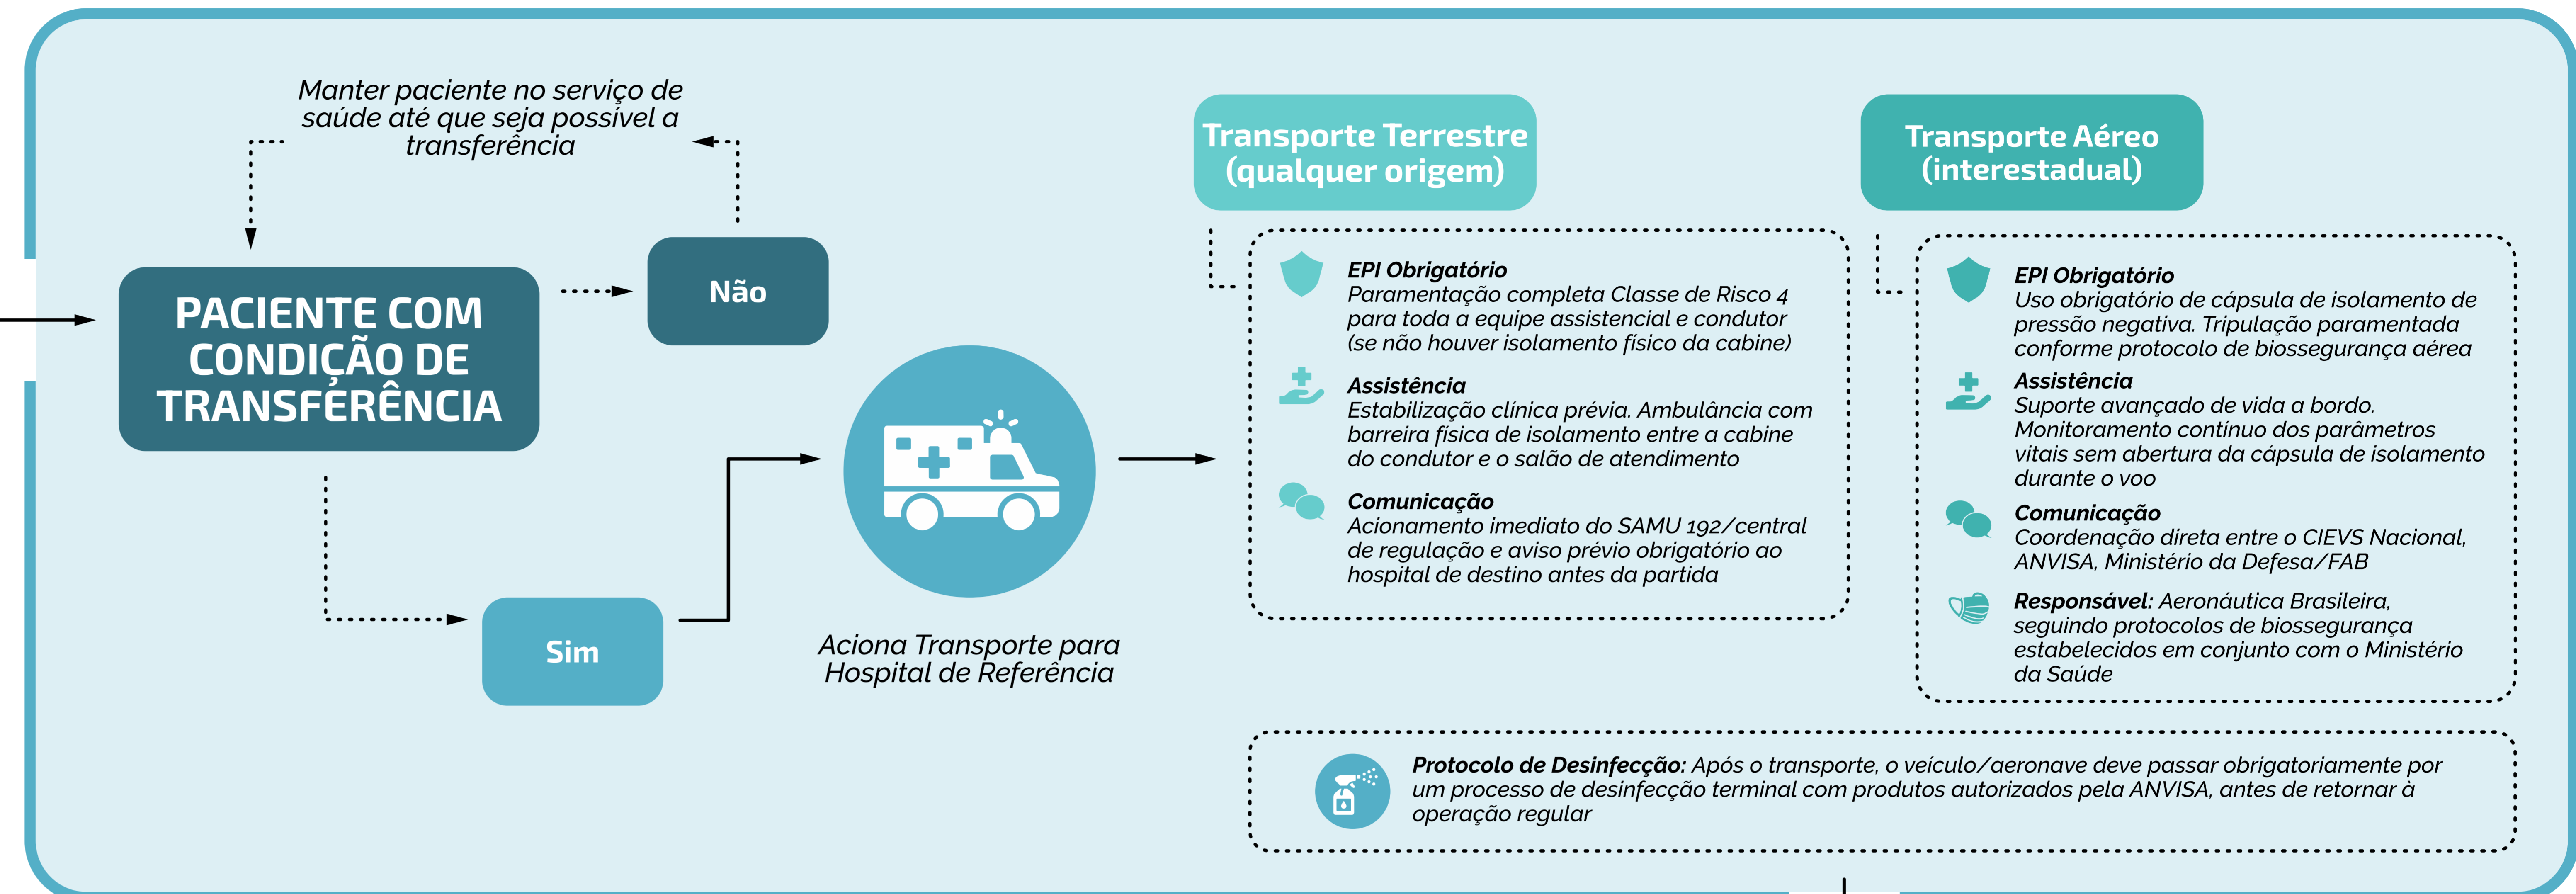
Manter paciente no serviço de saúde até que seja possível a transferência

PACIENTE COM CONDIÇÃO DE TRANSFERÊNCIA

Não

Sim

Aciona Transporte para Hospital de Referência

Transporte Terrestre (qualquer origem)

EPI Obrigatório
Paramentação completa Classe de Risco 4 para toda a equipe assistencial e condutor (se não houver isolamento físico da cabine)

Assistência
Estabilização clínica prévia. Ambulância com barreira física de isolamento entre a cabine do condutor e o salão de atendimento

Comunicação
Acionamento imediato do SAMU 192/central de regulação e aviso prévio obrigatório ao hospital de destino antes da partida

Transporte Aéreo (interestadual)

EPI Obrigatório
Uso obrigatório de cápsula de isolamento de pressão negativa. Tripulação paramentada conforme protocolo de biossegurança aérea

Assistência
Suporte avançado de vida a bordo. Monitoramento contínuo dos parâmetros vitais sem abertura da cápsula de isolamento durante o voo

Comunicação
Coordenação direta entre o CIEVS Nacional, ANVISA, Ministério da Defesa/FAB

Responsável: Aeronáutica Brasileira, seguindo protocolos de biossegurança estabelecidos em conjunto com o Ministério da Saúde

Protocolo de Desinfecção: Após o transporte, o veículo/aeronave deve passar obrigatoriamente por um processo de desinfecção terminal com produtos autorizados pela ANVISA, antes de retornar à operação regular